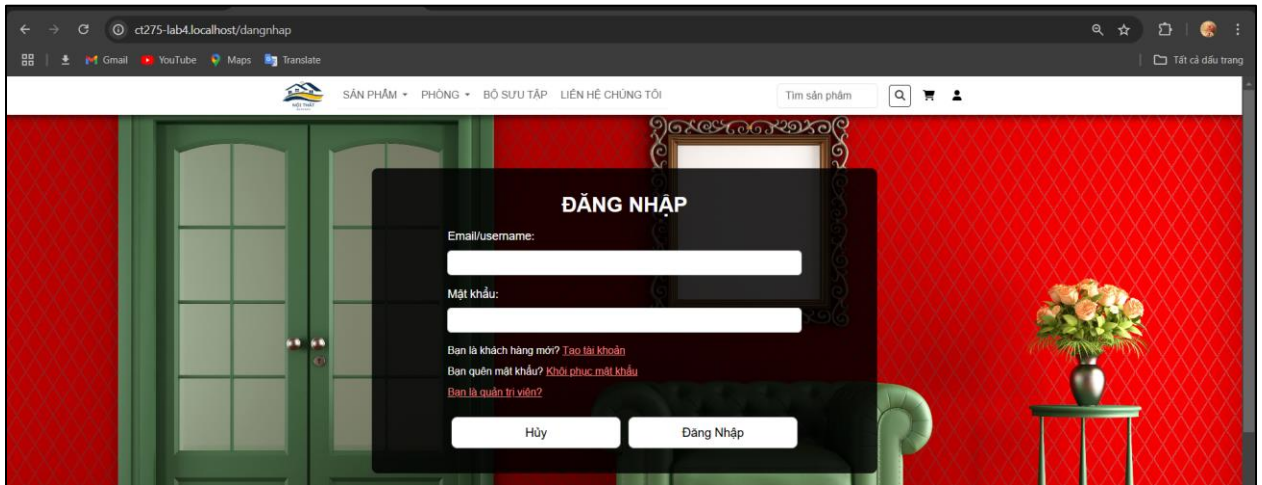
ct275-lab4.localhost/dangnhap

Gmail YouTube Maps Translate

Tất cả dấu trang

NỘI THẤT

SẢN PHẨM ▾ PHÒNG ▾ BỘ SƯU TẬP LIÊN HỆ CHÚNG TÔI

Tìm sản phẩm

ĐĂNG NHẬP

Email/username:

Mật khẩu:

Bạn là khách hàng mới? Tạo tài khoản

Bạn quên mật khẩu? Khôi phục mật khẩu

Bạn là quản trị viên?

Hủy

Đăng Nhập